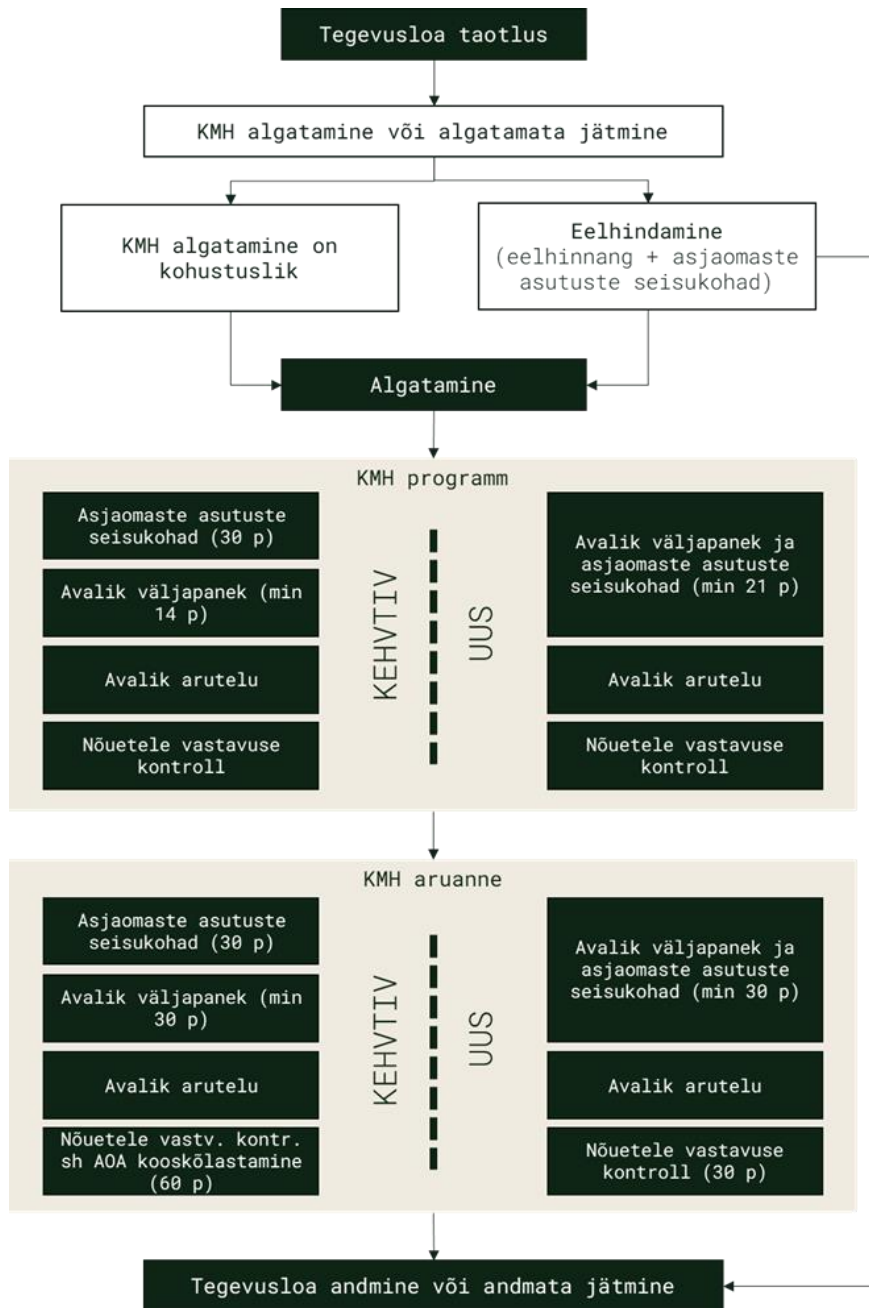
Tegevusloa taotlus

KMH algatamine või algatamata jätmine

KMH algatamine on kohustuslik

Eelhindamine (eelhinnang + asjaomaste asutuste seisukohad)

Algatamine

KMH programm

Asjaomaste asutuste seisukohad (30 p)

Avalik väljapanek (min 14 p)

Avalik arutelu

Nõuetele vastavuse kontroll

KEHTIV

UUS

Avalik väljapanek ja asjaomaste asutuste seisukohad (min 21 p)

Avalik arutelu

Nõuetele vastavuse kontroll

KMH aruanne

Asjaomaste asutuste seisukohad (30 p)

Avalik väljapanek (min 30 p)

Avalik arutelu

Nõuetele vastv. kontr. sh AOA kooskõlastamine (60 p)

KEHTIV

UUS

Avalik väljapanek ja asjaomaste asutuste seisukohad (min 30 p)

Avalik arutelu

Nõuetele vastavuse kontroll (30 p)

Tegevusloa andmine või andmata jätmine